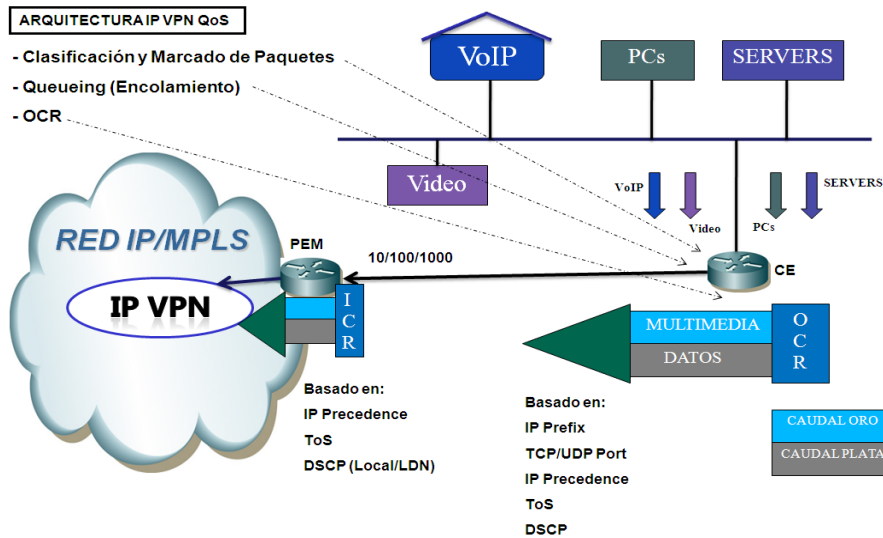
ARQUITECTURA IP VPN QoS

- Clasificación y Marcado de Paquetes
- Queueing (Encolamiento)
- OCR

VoIP

PCs

SERVERS

Video

VoIP

Video

PCs

SERVERS

RED IP/MPLS

PEM

10/100/1000

CE

IP VPN

I
C
R

MULTIMEDIA

DATOS

O
C
R

Basado en:
IP Precedence
ToS
DSCP (Local/LDN)

Basado en:
IP Prefix
TCP/UDP Port
IP Precedence
ToS
DSCP

CAUDAL ORO

CAUDAL PLATA